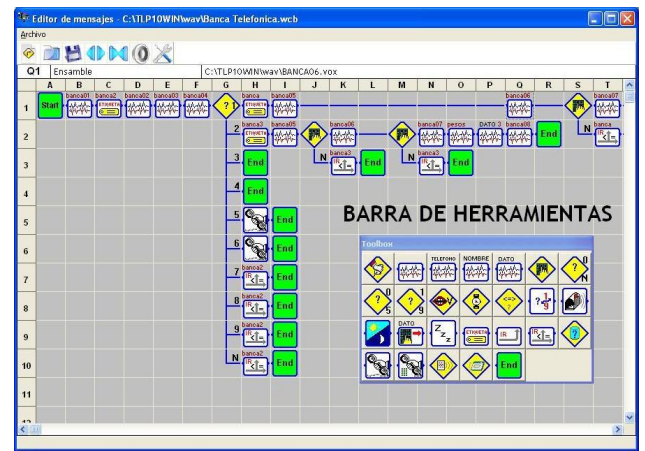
Editor de mensajes - C:\TLP10WIN\wav\Banca Telefonica.wcb

Archivo

Q1 | Ensamble | C:\TLP10WIN\wav\BANCA06.vox

| | A | B | C | D | E | F | G | H | I | J | K | L | M | N | O | P | Q | R | S | T |
|---|---|---|---|---|---|---|---|---|---|---|---|---|---|---|---|---|---|---|---|---|
| 1 | Start | banca01 | banca2 ETIQUETA | banca02 | banca03 | banca04 | ? | banca ETIQUETA | banca05 | | | | | | | | banca06 | | | banca07 |
| 2 | | | | | | | 2 | banca3 ETIQUETA | banca05 | | banca06 | | | banca07 | pesos | DATO 3 | banca08 | End | N | banca |
| 3 | | | | | | | 3 | End | | | N banca3 | End | | N | End | | | | | |
| 4 | | | | | | | 4 | End | | | | | | | | | | | | |
| 5 | | | | | | | 5 | | End | | | | | | | | | | | |
| 6 | | | | | | | 6 | | End | | | | | | | | | | | |
| 7 | | | | | | | 7 | banca2 | End | | | | | | | | | | | |
| 8 | | | | | | | 8 | banca2 | End | | | | | | | | | | | |
| 9 | | | | | | | 9 | banca2 | End | | | | | | | | | | | |
| 10 | | | | | | | N | banca2 | End | | | | | | | | | | | |
| 11 | | | | | | | | | | | | | | | | | | | | |

BARRA DE HERRAMIENTAS

Toolbox

TELEFONO NOMBRE DATO

DATO

ETIQUETA

End